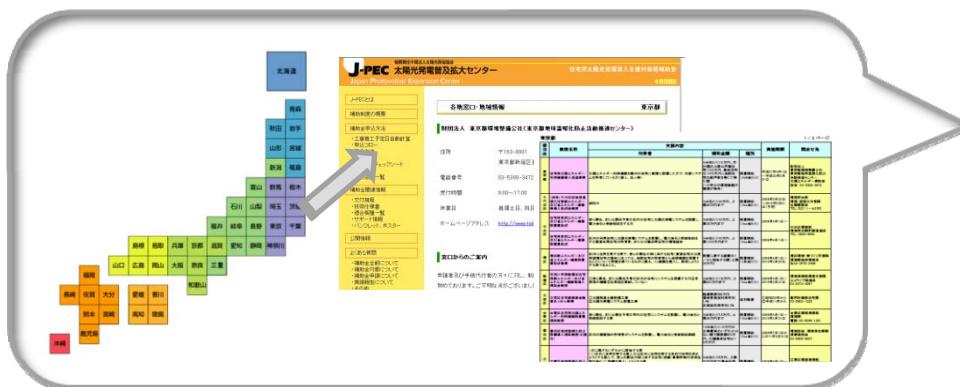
北海道

青森

秋田 岩手

山形 宮城

新潟 福島

富山 群馬 栃木

石川 山梨 埼玉 茨城

福井 岐阜 長野 東京 千葉

島根 鳥取 兵庫 京都 滋賀 愛知 静岡 神奈川

山口 広島 岡山 大阪 奈良 三重

和歌山

福岡

長崎 佐賀 大分 愛媛 香川

熊本 宮崎 高知 徳島

鹿児島

沖縄

J-PEC 太陽光発電普及拡大センター
Japan Photovoltaic Expansion Center

住宅用太陽光発電導入支援対策費補助金

J-PECとは

補助制度の概要

補助金申込方法

補助金関連情報

公開情報

お申し込み窓口

各施設窓口・地域情報 東京都

財団法人 東京都環境整備公社（東京都地球温暖化防止活動推進センター）

住所 〒163-8001

電話番号 03-5388-3472

受付時間 9:00～17:00

休業日 春曜土日、祝日

ホームページアドレス http://www.tok

窓口からのご案内

東京都

1 / 8 ページ